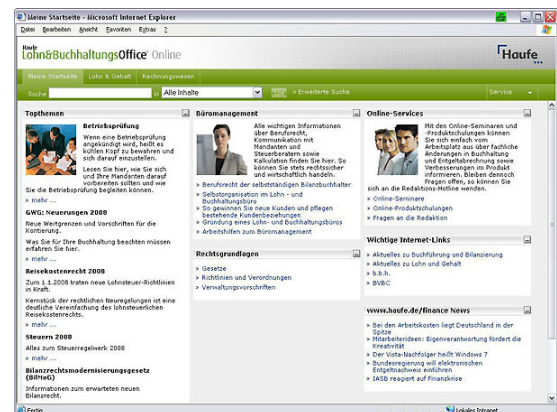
Meine Startseite - Microsoft Internet Explorer

Datei Bearbeiten Ansicht Favoriten Extras ?

Haufe Lohn&BuchhaltungsOffice Online

Haufe

Meine Startseite | Lohn & Gehalt | Rechnungswesen

Suche | Alle Inhalte | » Erweiterte Suche | Service

Topthemen

Betriebsprüfung

Wenn eine Betriebsprüfung angekündigt wird, heißt es kühlen Kopf zu bewahren und sich darauf einzustellen.

Lesen Sie hier, wie Sie sich und Ihre Mandanten darauf vorbereiten sollten und wie Sie die Betriebsprüfung begleiten können.

» mehr ...

GWG: Neuerungen 2008

Neue Wertgrenzen und Vorschriften für die Kontierung.

Was Sie für Ihre Buchhaltung beachten müssen erfahren Sie hier.

» mehr ...

Reisekostenrecht 2008

Zum 1.1.2008 traten neue Lohnsteuer-Richtlinien in Kraft.

Kernstück der rechtlichen Neuregelungen ist eine deutliche Vereinfachung des lohnsteuerlichen Reisekostenrechts.

» mehr ...

Steuern 2008

Alles zum Steuerregelwerk 2008

» mehr ...

Bilanzrechtsmodernisierungsgesetz (BilMoG)

Informationen zum erwarteten neuen Bilanzrecht.

Büromanagement

Alle wichtigen Informationen über Berufsrecht, Kommunikation mit Mandanten und Steuerberatern sowie Kalkulation finden Sie hier. So können Sie stets rechtssicher und wirtschaftlich handeln.

» Berufsrecht der selbstständigen Bilanzbuchhalter
» Selbstorganisation im Lohn - und Buchhaltungsbüro
» So gewinnen Sie neue Kunden und pflegen bestehende Kundenbeziehungen
» Gründung eines Lohn- und Buchhaltungsbüros
» Arbeitshilfen zum Büromanagement

Rechtsgrundlagen

» Gesetze
» Richtlinien und Verordnungen
» Verwaltungsvorschriften

Online-Services

Mit den Online-Seminaren und -Produktschulungen können Sie sich einfach vom Arbeitsplatz aus über fachliche Änderungen in Buchhaltung und Entgeltabrechnung sowie Verbesserungen im Produkt informieren. Bleiben dennoch Fragen offen, so können Sie sich an die Redaktions-Hotline wenden.

» Online-Seminare
» Online-Produktschulungen
» Fragen an die Redaktion

Wichtige Internet-Links

» Aktuelles zu Buchführung und Bilanzierung
» Aktuelles zu Lohn und Gehalt
» b.b.h.
» BVBC

www.haufe.de/finance News

» Bei den Arbeitskosten liegt Deutschland in der Spitze
» Mitarbeiterideen: Eigenverantwortung fördert die Kreativität
» Der Vista-Nachfolger heißt Windows 7
» Bundesregierung will elektronischen Entgeltnachweis einführen
» IASB reagiert auf Finanzkrise

Fertig | Lokales Intranet